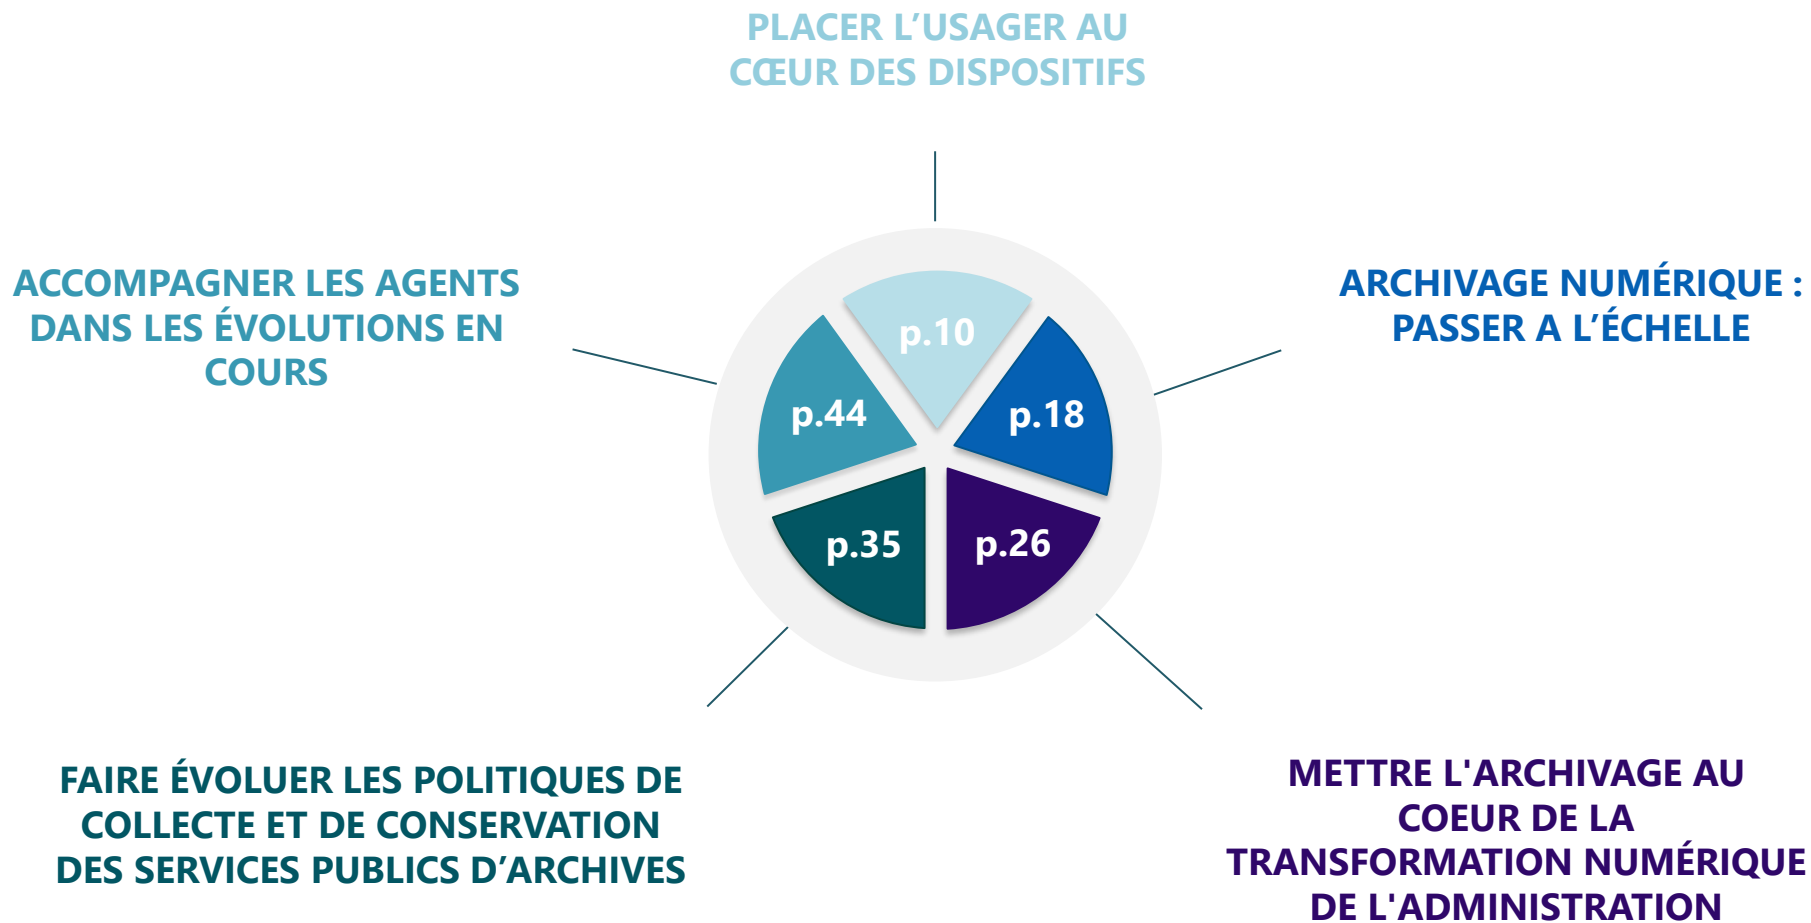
PLACER L’USAGER AU CŒUR DES DISPOSITIFS

ACCOMPAGNER LES AGENTS DANS LES ÉVOLUTIONS EN COURS

ARCHIVAGE NUMÉRIQUE : PASSER A L’ÉCHELLE

p.10

p.44

p.18

p.35

p.26

FAIRE ÉVOLUER LES POLITIQUES DE COLLECTE ET DE CONSERVATION DES SERVICES PUBLICS D’ARCHIVES

METTRE L'ARCHIVAGE AU COEUR DE LA TRANSFORMATION NUMÉRIQUE DE L'ADMINISTRATION